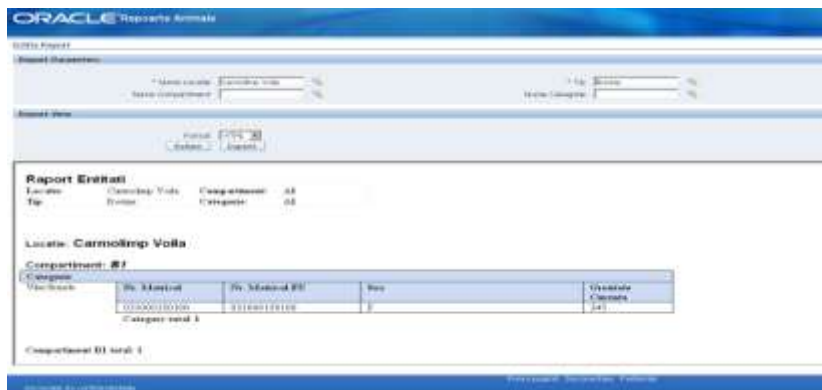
ORACLE Rapoarte Animale

Entitati Raport

Report Parameters

* Nume Locatie Carmolimp Voila %
Nume Compartiment %

* Tip Bovine %
Nume Categorie %

Report View

Format HTML
Refresh Export

Raport Entitati
Locatie: Carmolimp Voila Compartiment: All
Tip: Bovine Categorie: All

Locatie: Carmolimp Voila

Compartiment: B1

Categorie
Vite/Bovine

| Nr. Matricol | Nr. Matricol PE | Sex | Greutate Curenta |
|---|---|---|---|
| 331000150100 | 331000150100 | F | 345 |

Categorie total: 1

Compartiment B1 total: 1

Principal Deconectare Preferinte